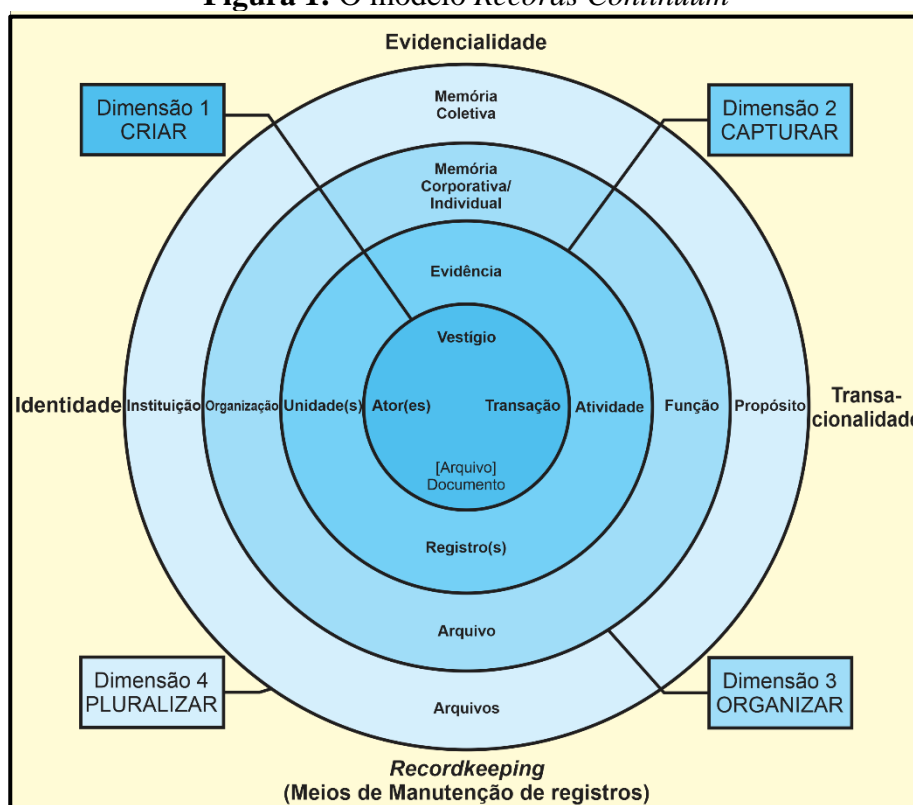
**Figura 1:** O modelo *Records Continuum*

Evidencialidade

Dimensão 1 CRIAR

Dimensão 2 CAPTURAR

Memória Coletiva

Memória Corporativa/ Individual

Evidência

Vestígio

Identidade

Instituição

Organização

Unidade(s)

Ator(es)

Transação

Atividade

Função

Propósito

Transa-cionalidade

[Arquivo] Documento

Registro(s)

Arquivo

Dimensão 4 PLURALIZAR

Arquivos

Dimensão 3 ORGANIZAR

*Recordkeeping*
(Meios de Manutenção de registros)